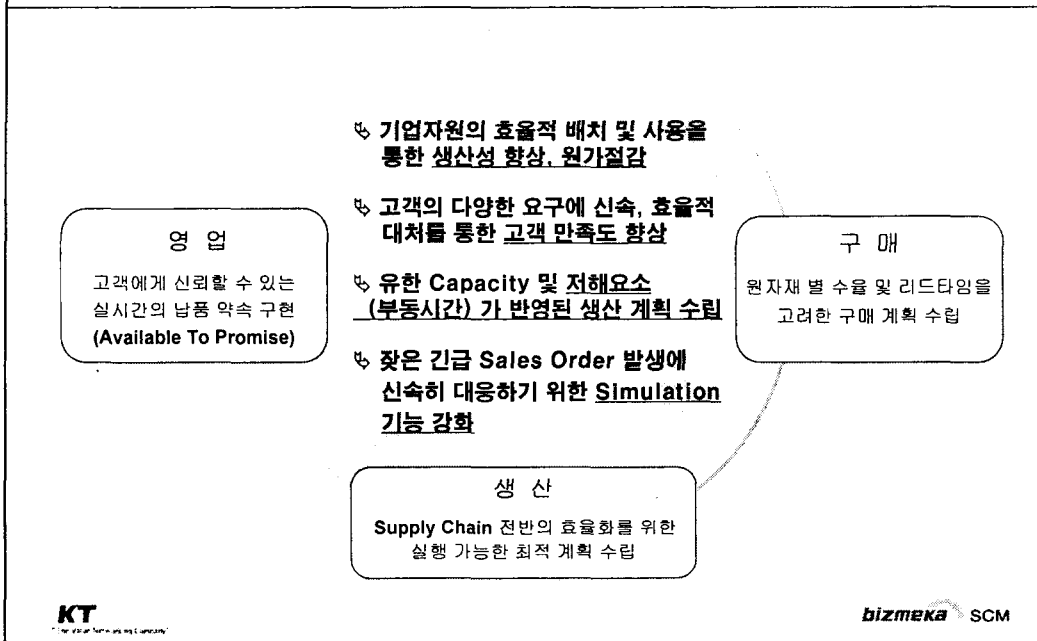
↳ 기업자원의 효율적 배치 및 사용을 통한 생산성 향상, 원가절감

↳ 고객의 다양한 요구에 신속, 효율적 대처를 통한 고객 만족도 향상

↳ 유한 Capacity 및 저해요소 (부동시간) 가 반영된 생산 계획 수립

↳ 잦은 긴급 Sales Order 발생에 신속히 대응하기 위한 Simulation 기능 강화

영 업

고객에게 신뢰할 수 있는 실시간의 납품 약속 구현 (Available To Promise)

구 매

원자재 별 수율 및 리드타임을 고려한 구매 계획 수립

생 산

Supply Chain 전반의 효율화를 위한 실행 가능한 최적 계획 수립

KT
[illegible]

bizmeka SCM